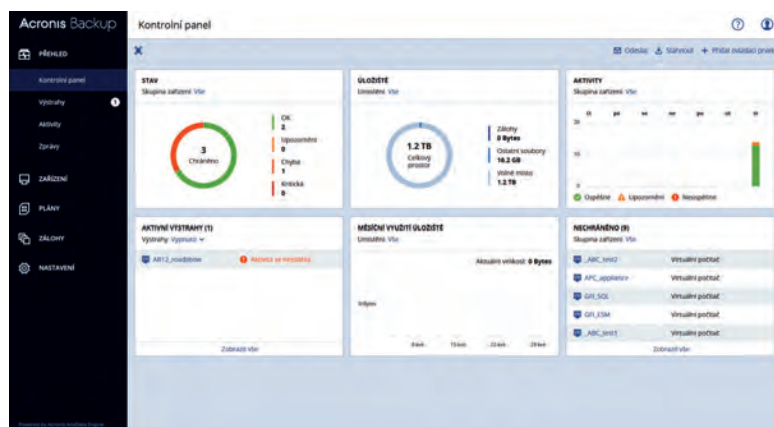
Acronis Backup

Kontrolní panel

PŘEHLED
Kontrolní panel
Výstrahy
Aktivity
Zprávy
ZAŘÍZENÍ
PLÁNY
ZÁLOHY
NASTAVENÍ

Odeslat  Stáhnout  + Přidat ovládací prvek

STAV
Skupina zařízení: Vše
3
Chráněno
OK
2
Upozornění
0
Chyba
1
Kritická
0

ÚLOŽIŠTĚ
Umístění: Vše
1.2 TB
Celkový prostor
Zálohy
0 Bytes
Ostatní soubory
16.2 GB
Volné místo
1.2 TB

AKTIVITY
Skupina zařízení: Vše
Úspěšné  Upozornění  Neúspěšné

AKTIVNÍ VÝSTRAHY (1)
Výstrahy: Vypnuto
AB12_moddisk
Aktivita se nezdařila
Zobrazit vše

MĚSÍČNÍ VYUŽITÍ ÚLOŽIŠTĚ
Umístění: Vše
Aktuální velikost: 0 Bytes

NECHRÁNĚNO (9)
Skupina zařízení: Vše
| | |
|---|---|
| ABC_test2 | Virtuální počítač |
| APC_appliance | Virtuální počítač |
| GFI_SQL | Virtuální počítač |
| GFI_ESM | Virtuální počítač |
| ABC_test1 | Virtuální počítač |
Zobrazit vše